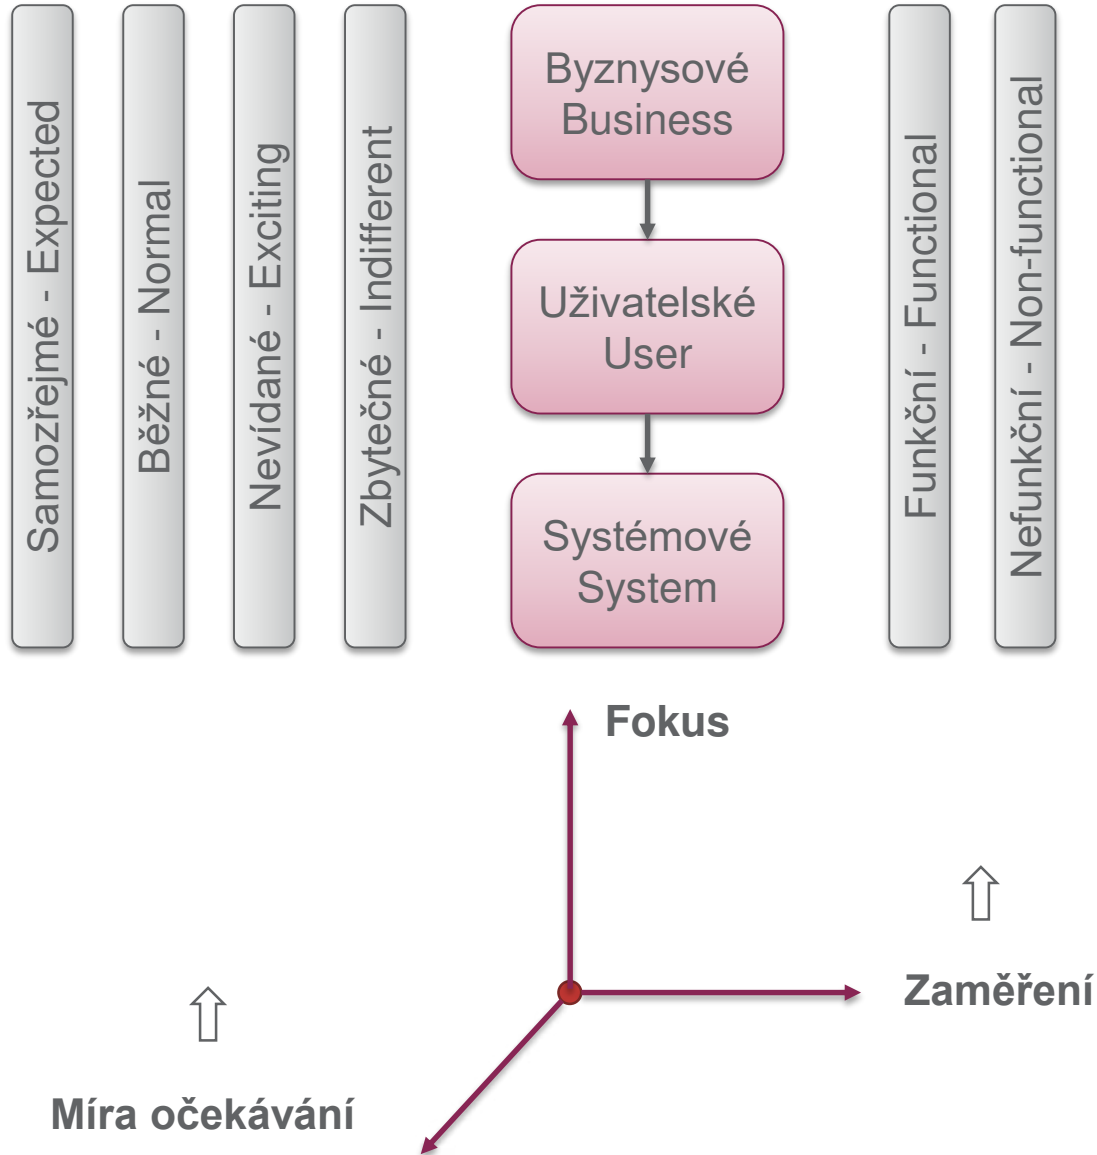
Samozřejmé - Expected

Běžné - Normal

Nevídané - Exciting

Zbytečné - Indifferent

Byznysové
Business

Uživatelské
User

Systémové
System

Funkční - Functional

Nefunkční - Non-functional

Fokus

⇧

Zaměření

⇧

Míra očekávání